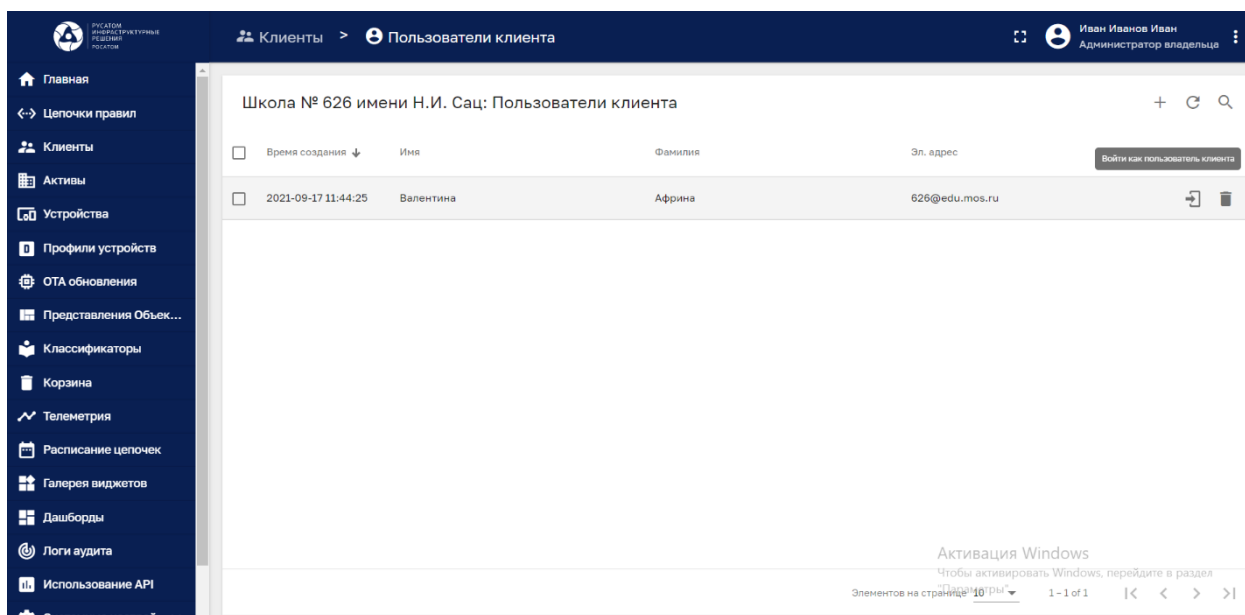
РУСАТОМ ИНФРАСТРУКТУРНЫЕ РЕШЕНИЯ РОСАТОМ

Клиенты > Пользователи клиента

Иван Иванов Иван
Администратор владельца

Главная
Цепочки правил
Клиенты
Активы
Устройства
Профили устройств
OTA обновления
Представления Объек...
Классификаторы
Корзина
Телеметрия
Расписание цепочек
Галерея виджетов
Дашборды
Логи аудита
Использование API

Школа № 626 имени Н.И. Сац: Пользователи клиента

| Время создания | Имя | Фамилия | Эл. адрес | Войти как пользователь клиента |
|---|---|---|---|---|
| 2021-09-17 11:44:25 | Валентина | Африна | 626@edu.mos.ru | |

Активация Windows
Чтобы активировать Windows, перейдите в раздел "Параметры".

Элементов на странице: 10 1 – 1 of 1